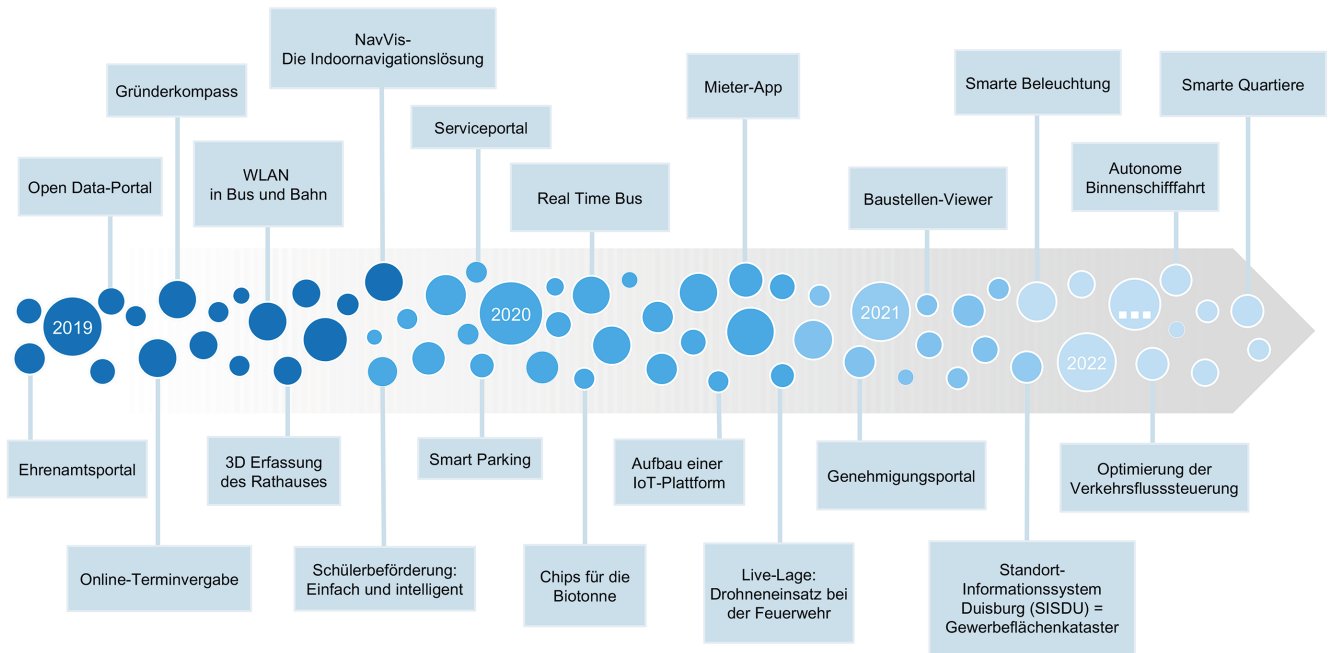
NavVis-
Die Indoornavigationslösung

Gründerkompass

Mieter-App

Smarte Beleuchtung

Smarte Quartiere

Serviceportal

WLAN
in Bus und Bahn

Open Data-Portal

Real Time Bus

Autonome
Binnenschifffahrt

Baustellen-Viewer

2019

2020

2021

2022

...

Ehrenamtsportal

3D Erfassung
des Rathauses

Smart Parking

Aufbau einer
IoT-Plattform

Genehmigungsportal

Optimierung der
Verkehrsflusssteuerung

Online-Terminvergabe

Schülerbeförderung:
Einfach und intelligent

Chips für die
Biotonne

Live-Lage:
Drohneneinsatz bei
der Feuerwehr

Standort-
Informationssystem
Duisburg (SISDU) =
Gewerbeflächenkataster